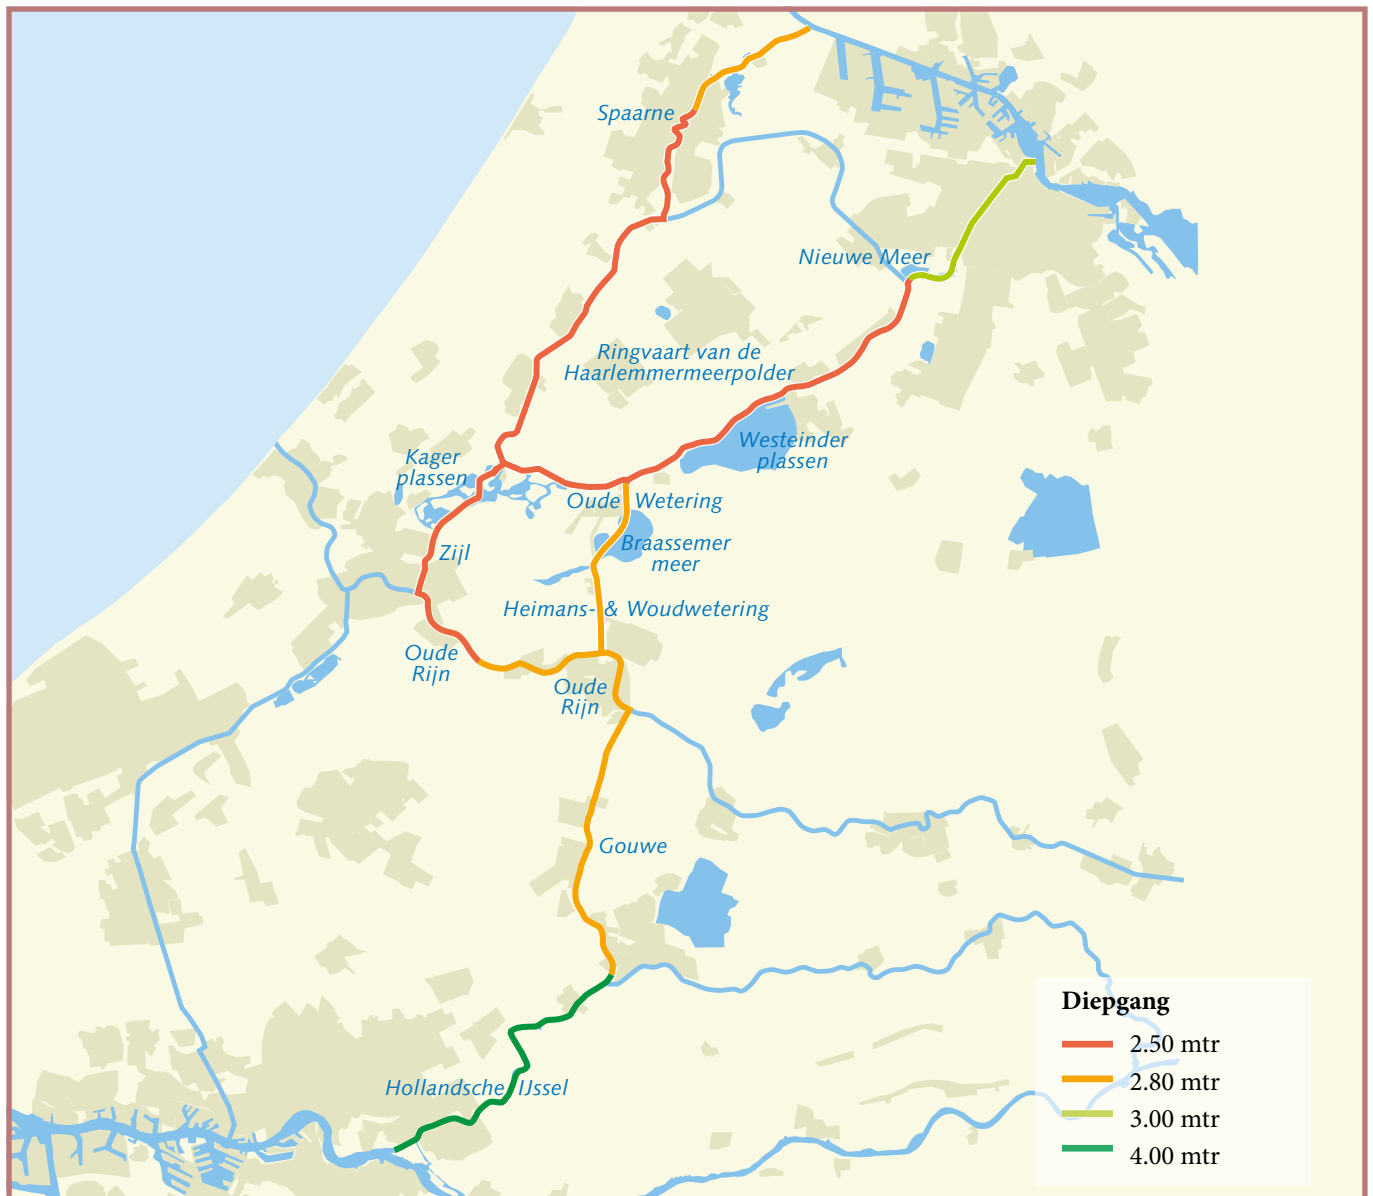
Spaarne

Nieuwe Meer

Ringvaart van de Haarlemmermeerpolder

Westeinder plassen

Kager plassen

Oude Wetering

Zijl

Braassemer meer

Heimans- & Woudwetering

Oude Rijn

Oude Rijn

Gouwe

Hollandsche IJssel

Diepgang

2.50 mtr

2.80 mtr

3.00 mtr

4.00 mtr